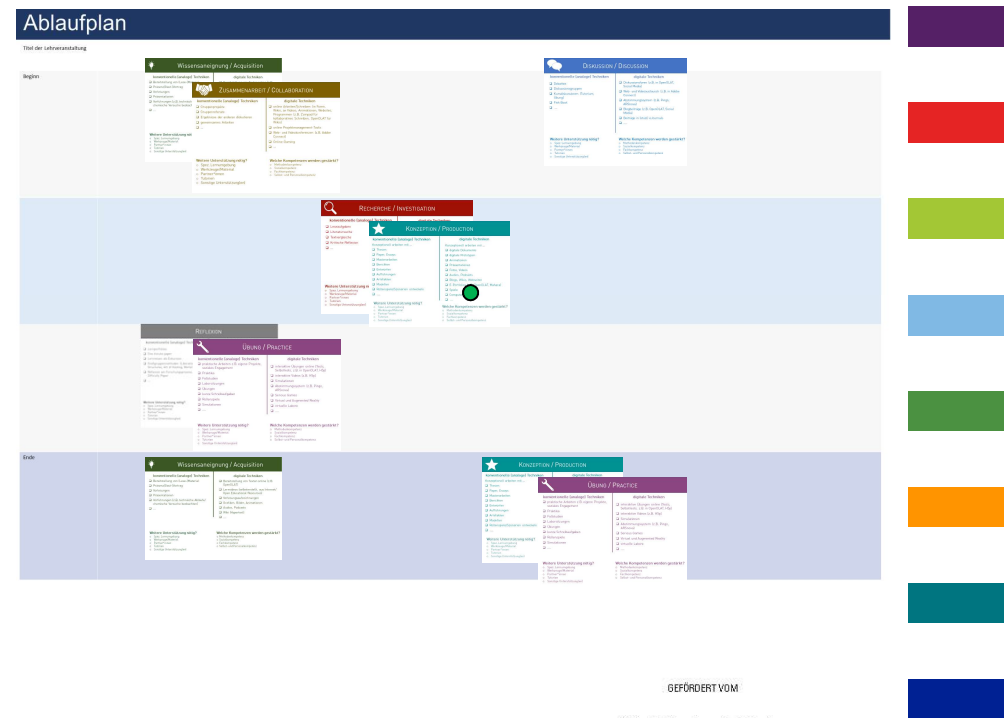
Ablaufplan

Titel der Lehrveranstaltung

Beginn

Wissensaneignung / Acquisition

Zusammenarbeit / Collaboration

Diskussion / Discussion

Recherche / Investigation

Konzeption / Production

Reflexion

Übung / Practice

Ende

Wissensaneignung / Acquisition

Konzeption / Production

Übung / Practice

GEFÖRDERT VOM